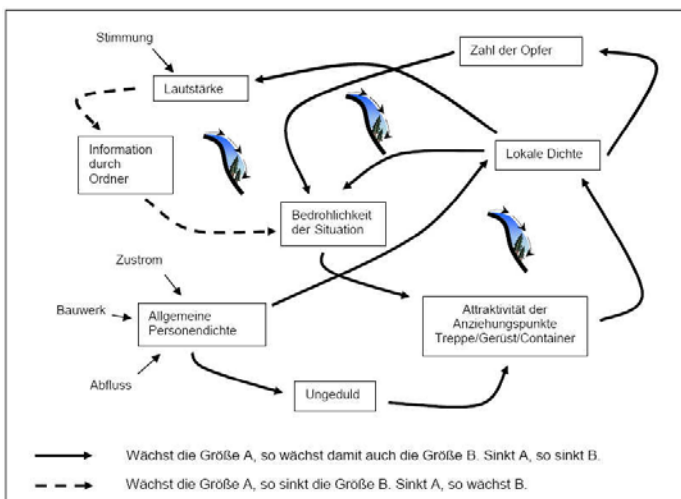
Stimmung

Lautstärke

Zahl der Opfer

Information durch Ordner

Lokale Dichte

Bedrohlichkeit der Situation

Zustrom

Bauwerk

Allgemeine Personendichte

Attraktivität der Anziehungspunkte Treppe/Gerüst/Container

Abfluss

Ungeduld

Wächst die Größe A, so wächst damit auch die Größe B. Sinkt A, so sinkt B.

Wächst die Größe A, so sinkt die Größe B. Sinkt A, so wächst B.